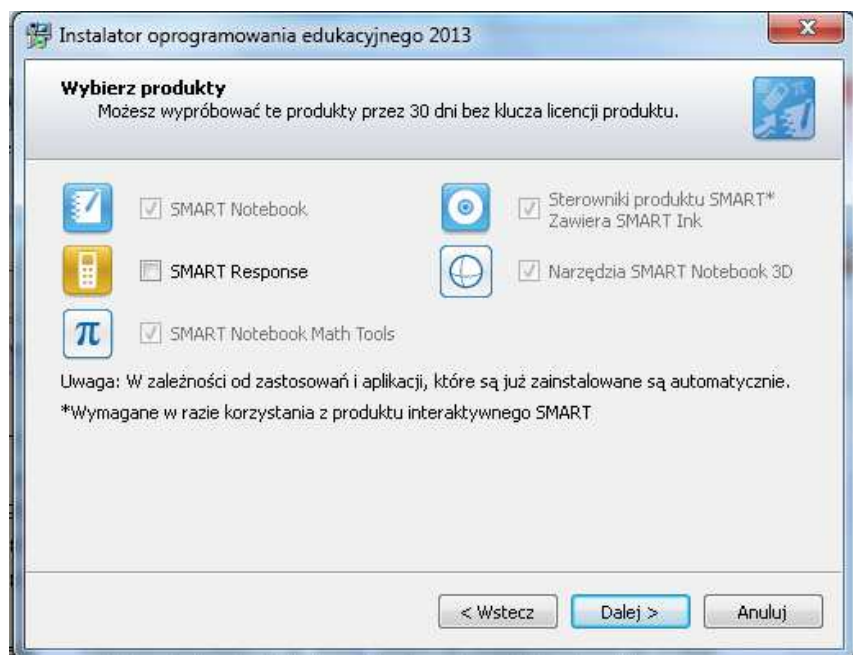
Instalator oprogramowania edukacyjnego 2013

Wybierz produkty
Możesz wypróbować te produkty przez 30 dni bez klucza licencji produktu.

SMART Notebook

Sterowniki produktu SMART*
Zawiera SMART Ink

SMART Response

Narzędzia SMART Notebook 3D

$\pi$

SMART Notebook Math Tools

Uwaga: W zależności od zastosowań i aplikacji, które są już zainstalowane są automatycznie.

*Wymagane w razie korzystania z produktu interaktywnego SMART

< Wstecz

Dalej >

Anuluj